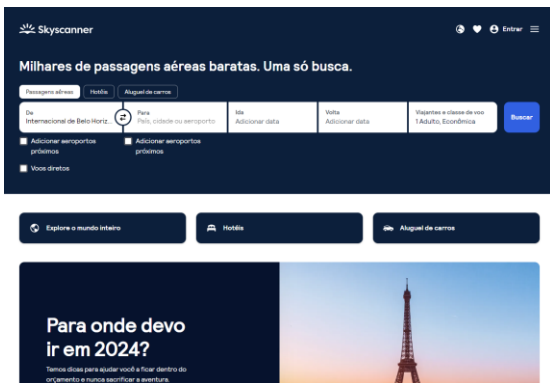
Skyscanner

Entrar

Milhares de passagens aéreas baratas. Uma só busca.

Passagens aéreas | Hotéis | Aluguel de carros

De
Internacional de Belo Horiz...

Para
País, cidade ou aeroporto

Ida
Adicionar data

Volta
Adicionar data

Viajantes e classe de voo
1 Adulto, Econômica

Buscar

Adicionar aeroportos próximos

Adicionar aeroportos próximos

Voos diretos

Explore o mundo inteiro

Hotéis

Aluguel de carros

Para onde devo ir em 2024?

Temos dicas para ajudar você a ficar dentro do orçamento e nunca sacrificar a aventura.